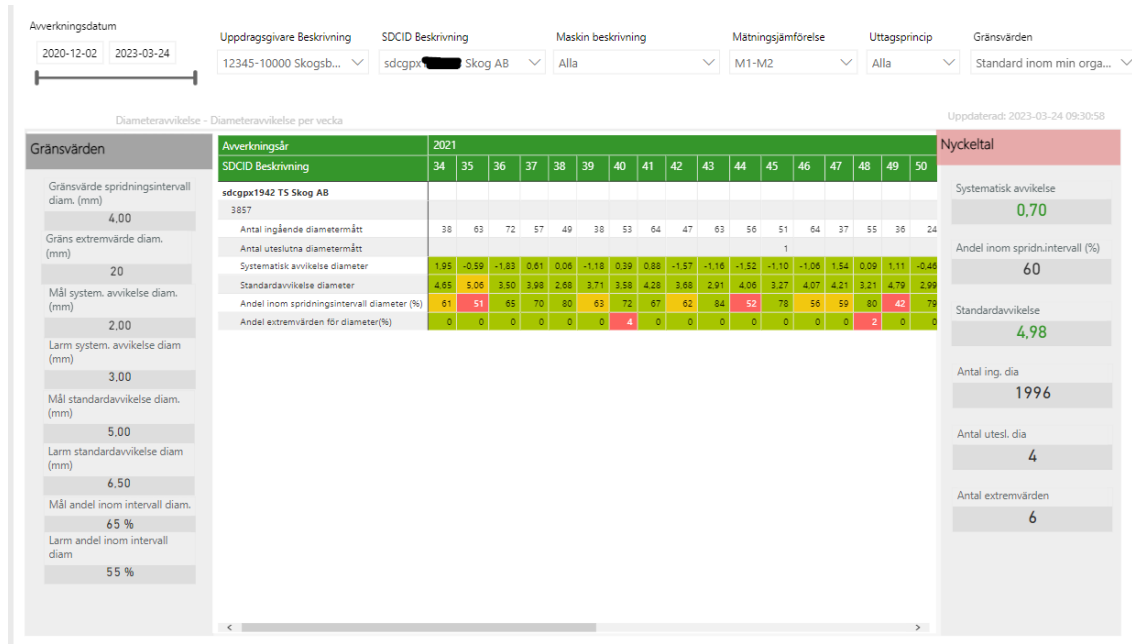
Avverkningsdatum

2020-12-02 2023-03-24

Uppdragsgivare Beskrivning
12345-10000 Skogsb...

SDCID Beskrivning
sdcgpx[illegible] Skog AB

Maskin beskrivning
Alla

Mätningsjämförelse
M1-M2

Uttagsprincip
Alla

Gränsvärden
Standard inom min orga...

Diameteravvikelse - Diameteravvikelse per vecka

Uppdaterad: 2023-03-24 09:30:58

Gränsvärden

Gränsvärde spridningsintervall diam. (mm)
4,00
Gräns extremvärde diam. (mm)
20
Mål system. avvikelse diam. (mm)
2,00
Larm system. avvikelse diam (mm)
3,00
Mål standardavvikelse diam. (mm)
5,00
Larm standardavvikelse diam (mm)
6,50
Mål andel inom intervall diam.
65 %
Larm andel inom intervall diam
55 %

| Avverkningsår | 2021 | | | | | | | | | | | | | | | | |
|---|---|---|---|---|---|---|---|---|---|---|---|---|---|---|---|---|---|
| SDCID Beskrivning | 34 | 35 | 36 | 37 | 38 | 39 | 40 | 41 | 42 | 43 | 44 | 45 | 46 | 47 | 48 | 49 | 50 |
| sdcgpx1942 TS Skog AB | | | | | | | | | | | | | | | | | |
| 3857 | | | | | | | | | | | | | | | | | |
| Antal ingående diametermått | 38 | 63 | 72 | 57 | 49 | 38 | 53 | 64 | 47 | 63 | 56 | 51 | 64 | 37 | 55 | 36 | 24 |
| Antal uteslutna diametermått | | | | | | | | | | | | 1 | | | | | |
| Systematisk avvikelse diameter | 1,95 | -0,59 | -1,83 | 0,61 | 0,06 | -1,18 | 0,39 | 0,88 | -1,57 | -1,16 | -1,52 | -1,10 | -1,06 | 1,54 | 0,09 | 1,11 | -0,46 |
| Standardavvikelse diameter | 4,65 | 5,06 | 3,50 | 3,98 | 2,68 | 3,71 | 3,58 | 4,28 | 3,68 | 2,91 | 4,06 | 3,27 | 4,07 | 4,21 | 3,21 | 4,79 | 2,99 |
| Andel inom spridningsintervall diameter (%) | 61 | 51 | 65 | 70 | 80 | 63 | 72 | 67 | 62 | 84 | 52 | 78 | 56 | 59 | 80 | 42 | 79 |
| Andel extremvärden för diameter(%) | 0 | 0 | 0 | 0 | 0 | 0 | 4 | 0 | 0 | 0 | 0 | 0 | 0 | 0 | 2 | 0 | 0 |

Nyckeltal

Systematisk avvikelse
0,70
Andel inom spridn.intervall (%)
60
Standardavvikelse
4,98
Antal ing. dia
1996
Antal utesl. dia
4
Antal extremvärden
6